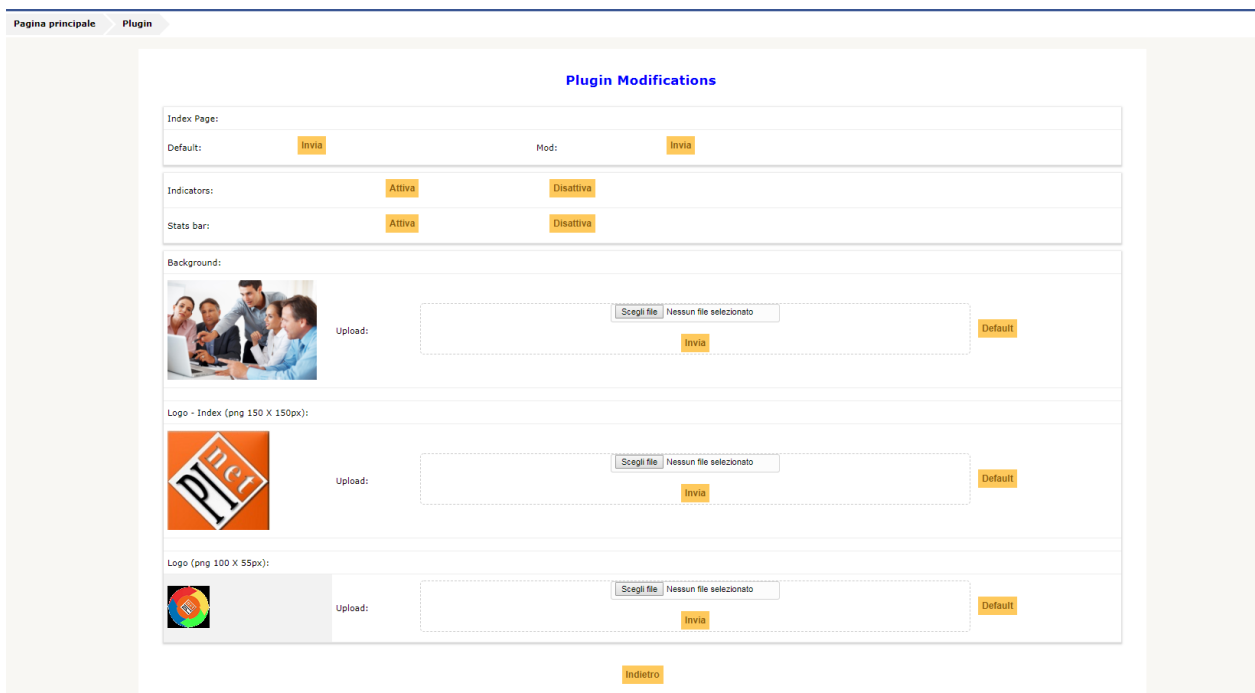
Pagina principale Plugin

Plugin Modifications

Index Page:

Default: Invia

Mod: Invia

Indicators: Attiva Disattiva

Stats bar: Attiva Disattiva

Background:

Upload: Scegli file Nessun file selezionato

Invia

Default

Logo - Index (png 150 X 150px):

PI net

Upload: Scegli file Nessun file selezionato

Invia

Default

Logo (png 100 X 55px):

Upload: Scegli file Nessun file selezionato

Invia

Default

Indietro